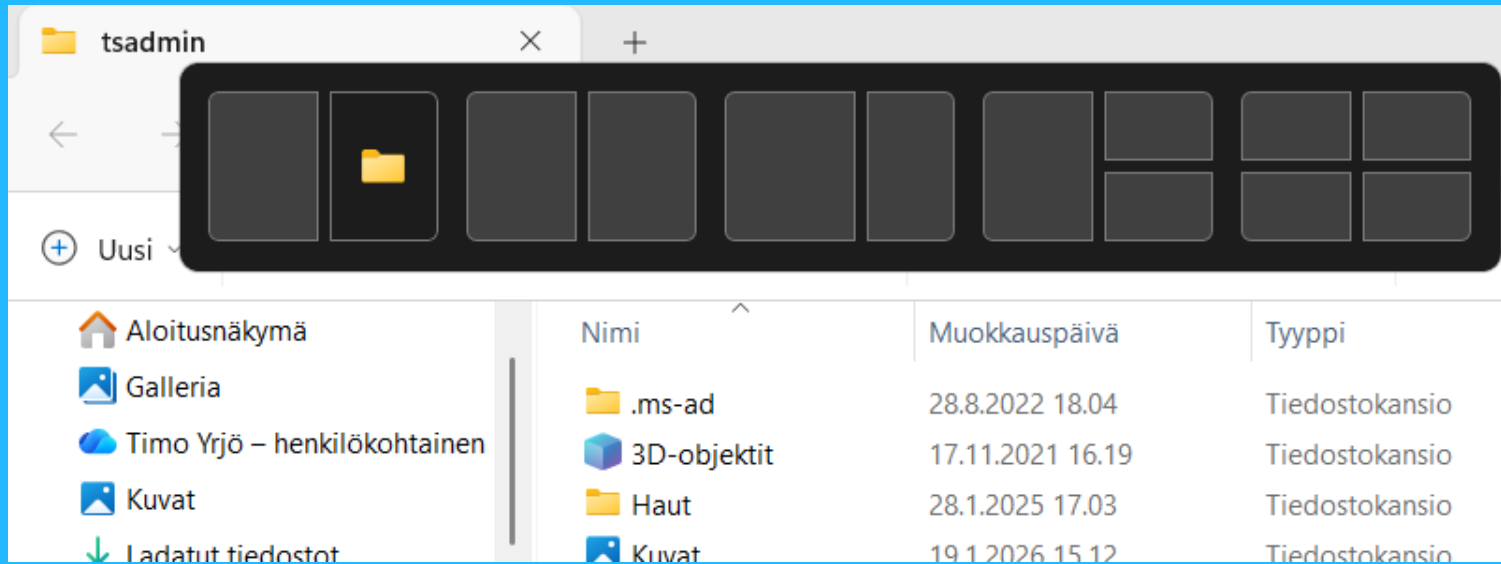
tsadmin

Uusi

Aloitusnäkymä
Galleria
Timo Yrjö – henkilökohtainen
Kuvat
Ladatut tiedostot

| Nimi | Muokkauspäivä | Tyyppi |
|---|---|---|
| .ms-ad | 28.8.2022 18.04 | Tiedostokansio |
| 3D-objektit | 17.11.2021 16.19 | Tiedostokansio |
| Haut | 28.1.2025 17.03 | Tiedostokansio |
| Kuvat | 19.1.2026 15.12 | Tiedostokansio |